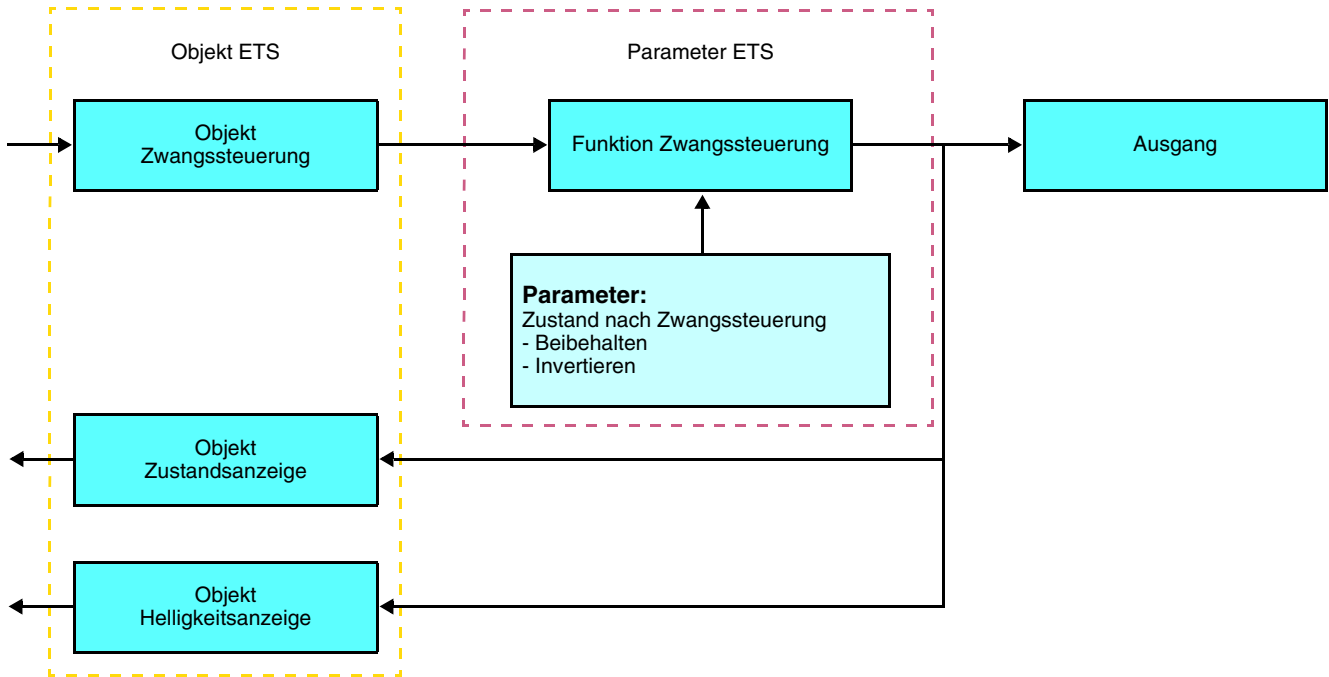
Objekt ETS

Parameter ETS

Objekt Zwangssteuerung

Funktion Zwangssteuerung

Ausgang

**Parameter:**
Zustand nach Zwangssteuerung
- Beibehalten
- Invertieren

Objekt Zustandsanzeige

Objekt Helligkeitsanzeige